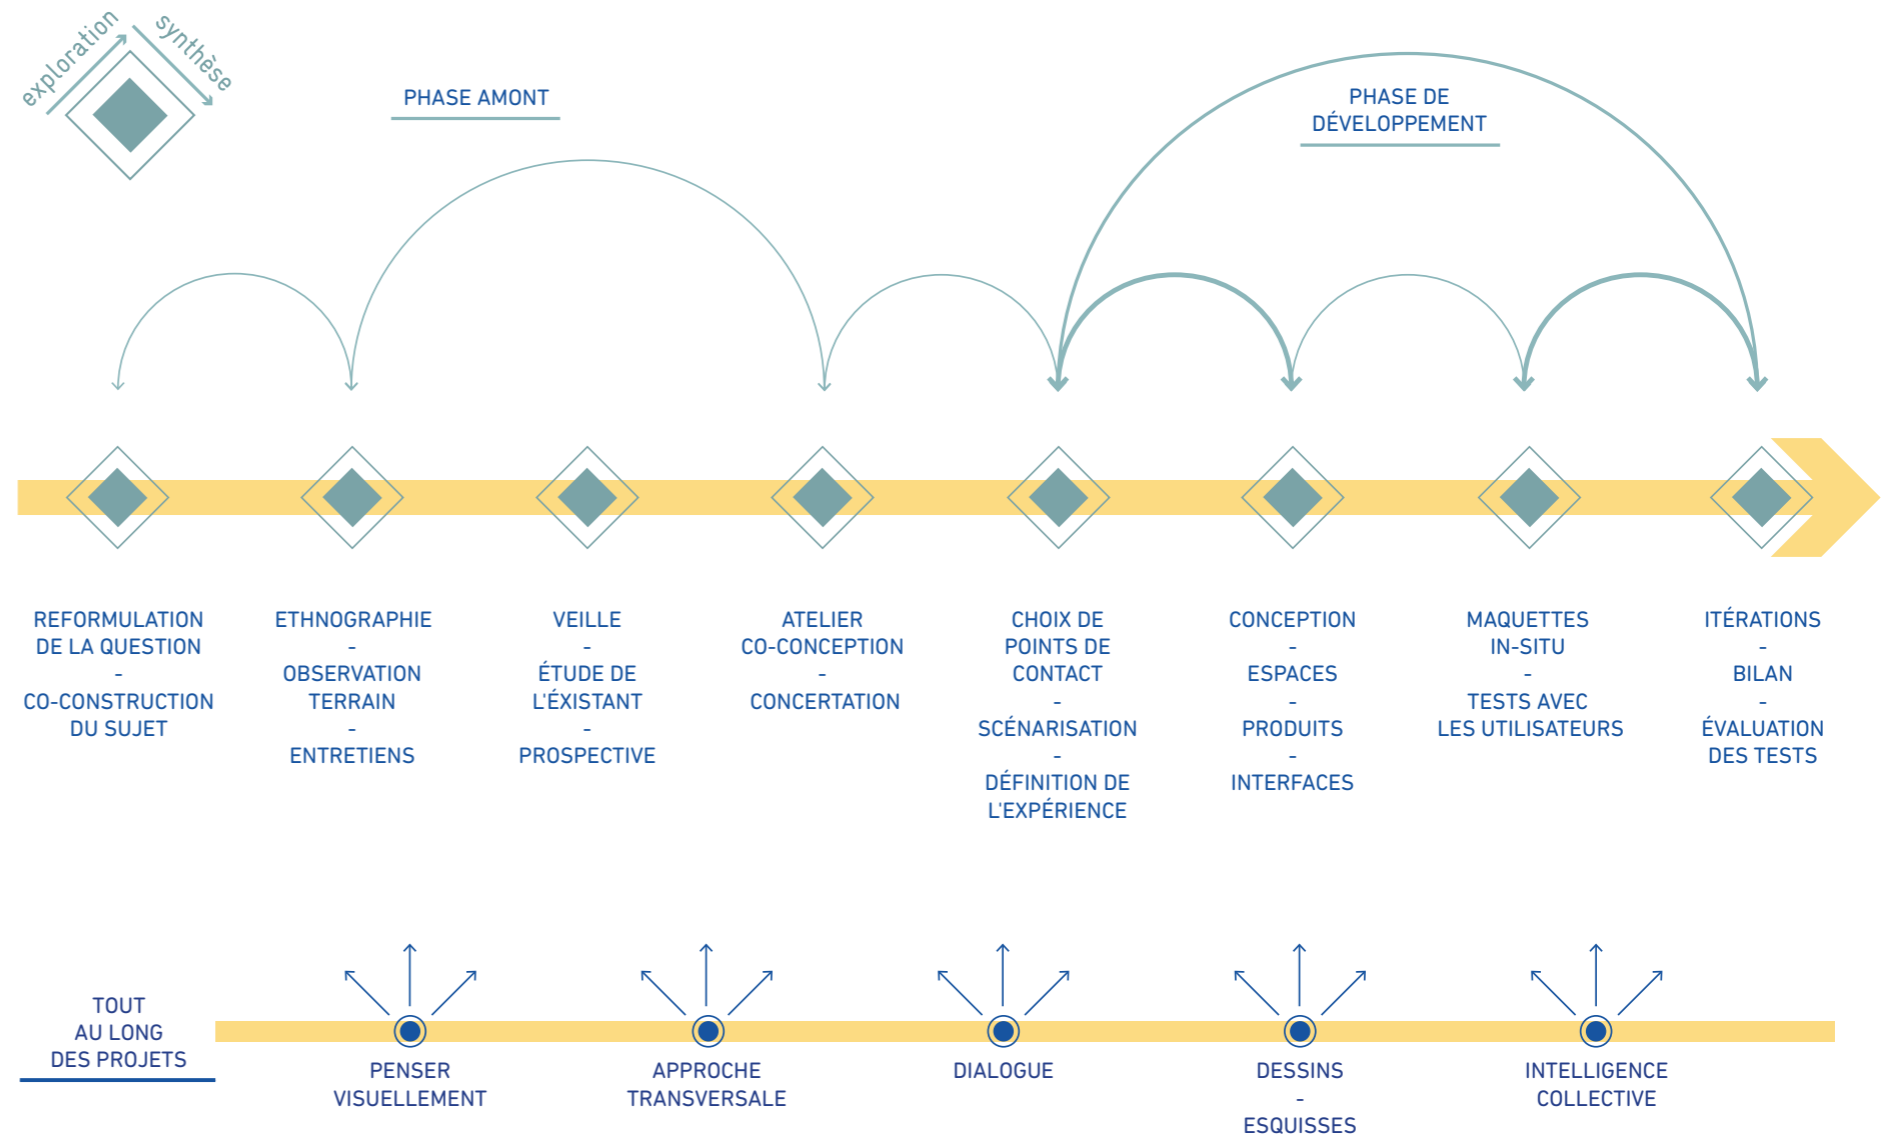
exploration

synthèse

PHASE AMONT

PHASE DE DÉVELOPPEMENT

REFORMULATION DE LA QUESTION - CO-CONSTRUCTION DU SUJET

ETHNOGRAPHIE - OBSERVATION TERRAIN - ENTRETIENS

VEILLE - ÉTUDE DE L'ÉXISTANT - PROSPECTIVE

ATELIER CO-CONCEPTION - CONCERTATION

CHOIX DE POINTS DE CONTACT - SCÉNARISATION - DÉFINITION DE L'EXPÉRIENCE

CONCEPTION - ESPACES - PRODUITS - INTERFACES

MAQUETTES IN-SITU - TESTS AVEC LES UTILISATEURS

ITÉRATIONS - BILAN - ÉVALUATION DES TESTS

TOUT AU LONG DES PROJETS

PENSER VISUELLEMENT

APPROCHE TRANSVERSALE

DIALOGUE

DESSINS - ESQUISSES

INTELLIGENCE COLLECTIVE